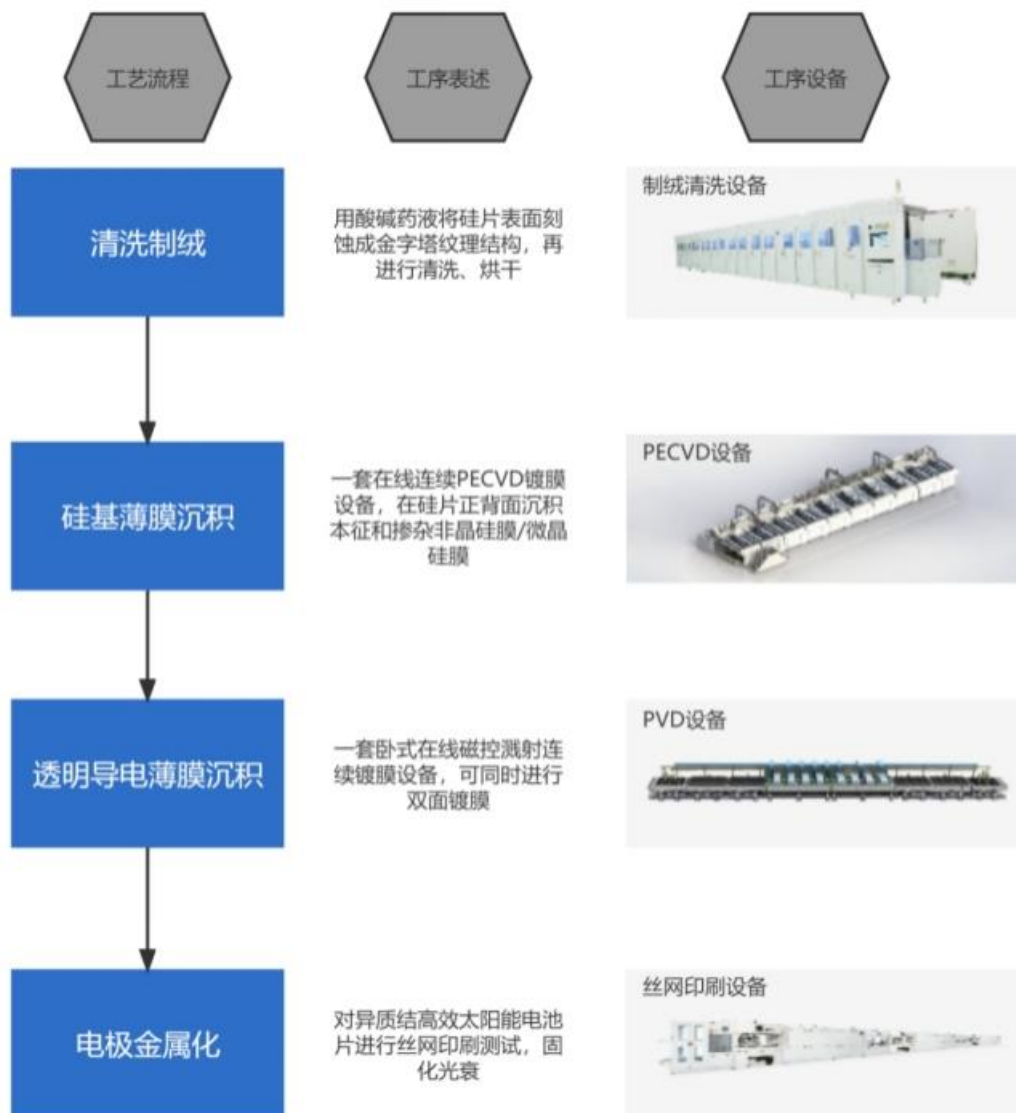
工艺流程

工序表述

工序设备

清洗制绒

用酸碱药液将硅片表面刻蚀成金字塔纹理结构，再进行清洗、烘干

制绒清洗设备

硅基薄膜沉积

一套在线连续PECVD镀膜设备，在硅片正背面沉积本征和掺杂非晶硅膜/微晶硅膜

PECVD设备

透明导电薄膜沉积

一套卧式在线磁控溅射连续镀膜设备，可同时进行双面镀膜

PVD设备

电极金属化

对异质结高效太阳能电池片进行丝网印刷测试，固化光衰

丝网印刷设备